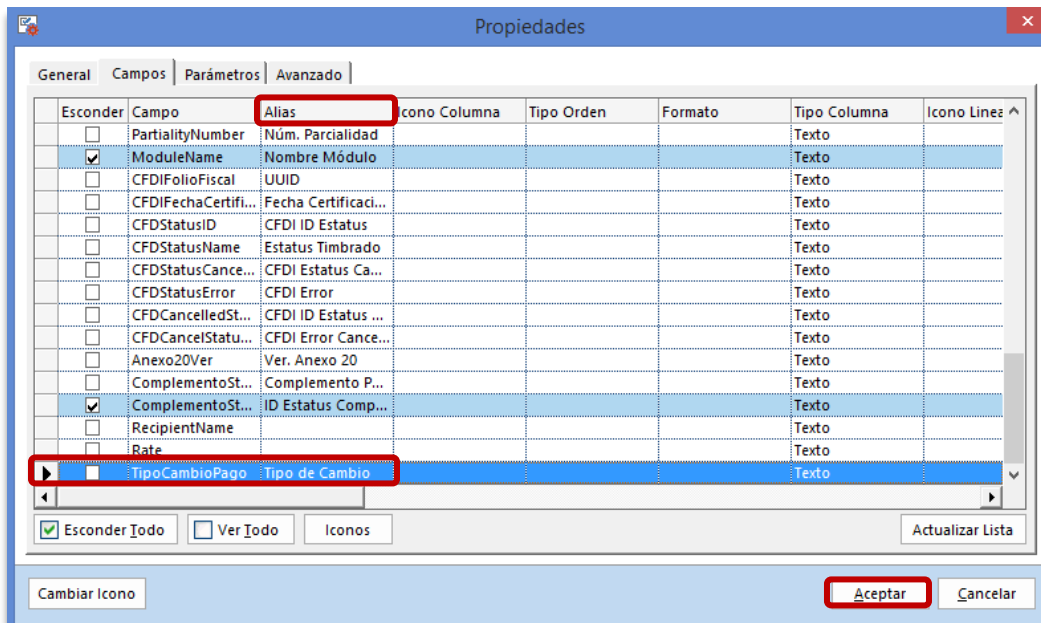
Propiedades

General | Campos | Parámetros | Avanzado

| Esconder | Campo | Alias | Icono Columna | Tipo Orden | Formato | Tipo Columna | Icono Linea |
|---|---|---|---|---|---|---|---|
| ☐ | PartialityNumber | Núm. Parcialidad | | | | Texto | |
| ☑ | ModuleName | Nombre Módulo | | | | Texto | |
| ☐ | CFDIFolioFiscal | UUID | | | | Texto | |
| ☐ | CFDIFechaCertifi... | Fecha Certificaci... | | | | Texto | |
| ☐ | CFDStatusID | CFDI ID Estatus | | | | Texto | |
| ☐ | CFDStatusName | Estatus Timbrado | | | | Texto | |
| ☐ | CFDStatusCance... | CFDI Estatus Ca... | | | | Texto | |
| ☐ | CFDStatusError | CFDI Error | | | | Texto | |
| ☐ | CFDCancelledSt... | CFDI ID Estatus ... | | | | Texto | |
| ☐ | CFDCancelStatu... | CFDI Error Cance... | | | | Texto | |
| ☐ | Anexo20Ver | Ver. Anexo 20 | | | | Texto | |
| ☐ | ComplementoSt... | Complemento P... | | | | Texto | |
| ☑ | ComplementoSt... | ID Estatus Comp... | | | | Texto | |
| ☐ | RecipientName | | | | | Texto | |
| ☐ | Rate | | | | | Texto | |
| ☐ | TipoCambioPago | Tipo de Cambio | | | | Texto | |

Esconder Todo | Ver Todo | Iconos | Actualizar Lista

Cambiar Icono | Aceptar | Cancelar